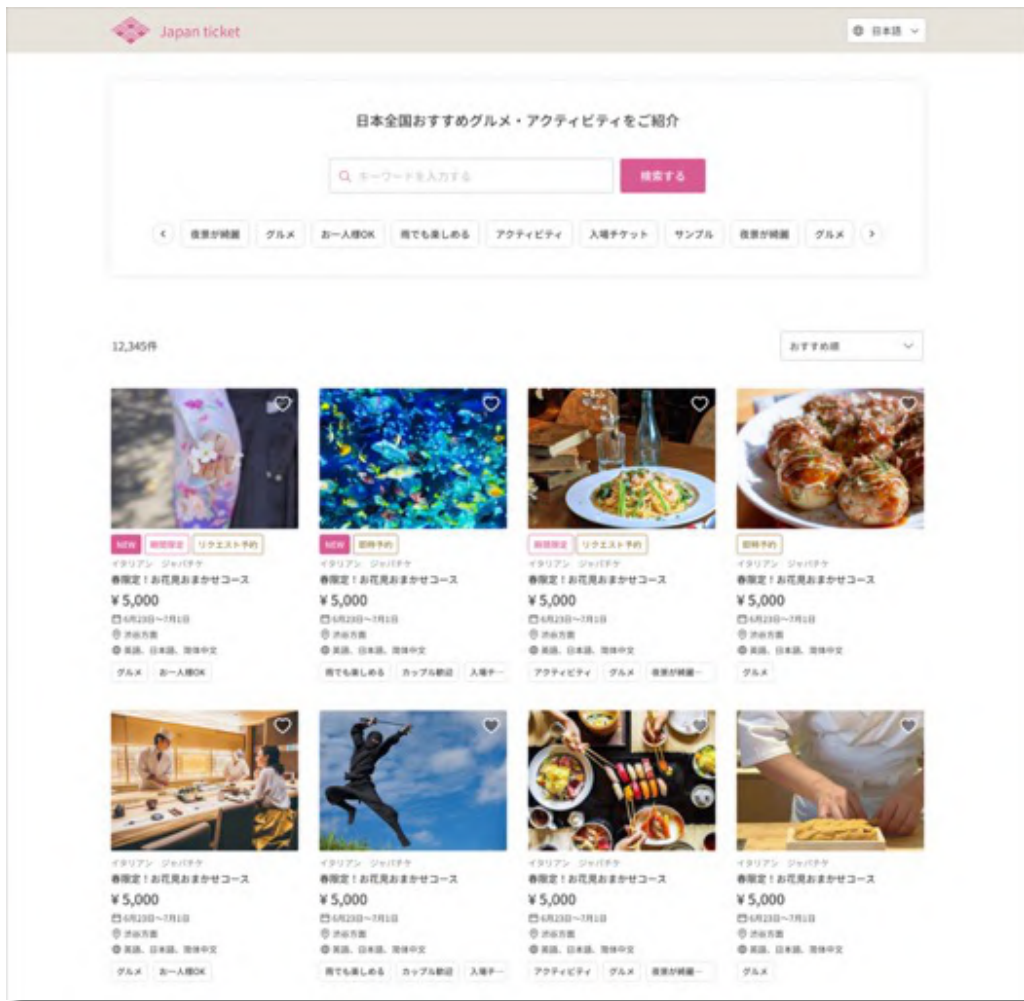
Japan ticket

日本語

日本全国おすすめグルメ・アクティビティをご紹介

キーワードを入力する

検索する

夜景が綺麗 グルメ お一人様OK 雨でも楽しめる アクティビティ 入場チケット サンプル 夜景が綺麗 グルメ

12,345件

おすすめ順

NEW 期間限定 リクエスト予約
イタリアン ジャパチケ
春限定！お花見おまかせコース
¥5,000
6月23日〜7月1日
渋谷方面
英語、日本語、簡体中文
グルメ お一人様OK

NEW 即時予約
イタリアン ジャパチケ
春限定！お花見おまかせコース
¥5,000
6月23日〜7月1日
渋谷方面
英語、日本語、簡体中文
雨でも楽しめる カップル歓迎 入場チ…

期間限定 リクエスト予約
イタリアン ジャパチケ
春限定！お花見おまかせコース
¥5,000
6月23日〜7月1日
渋谷方面
英語、日本語、簡体中文
アクティビティ グルメ 夜景が綺麗…

即時予約
イタリアン ジャパチケ
春限定！お花見おまかせコース
¥5,000
6月23日〜7月1日
渋谷方面
英語、日本語、簡体中文
グルメ

イタリアン ジャパチケ
春限定！お花見おまかせコース
¥5,000
6月23日〜7月1日
渋谷方面
英語、日本語、簡体中文
グルメ お一人様OK

イタリアン ジャパチケ
春限定！お花見おまかせコース
¥5,000
6月23日〜7月1日
渋谷方面
英語、日本語、簡体中文
雨でも楽しめる カップル歓迎 入場チ…

イタリアン ジャパチケ
春限定！お花見おまかせコース
¥5,000
6月23日〜7月1日
渋谷方面
英語、日本語、簡体中文
アクティビティ グルメ 夜景が綺麗…

イタリアン ジャパチケ
春限定！お花見おまかせコース
¥5,000
6月23日〜7月1日
渋谷方面
英語、日本語、簡体中文
グルメ